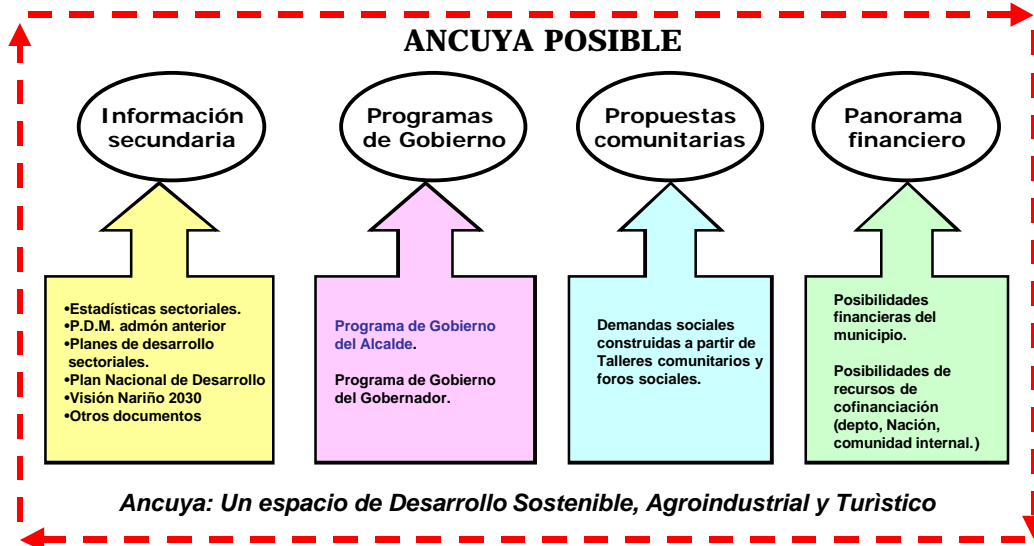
ANCUYA POSIBLE

Información secundaria

Programas de Gobierno

Propuestas comunitarias

Panorama financiero

•Estadísticas sectoriales.
•P.D.M. admón anterior
•Planes de desarrollo sectoriales.
•Plan Nacional de Desarrollo
•Visión Nariño 2030
•Otros documentos

Programa de Gobierno del Alcalde.

Programa de Gobierno del Gobernador.

Demandas sociales construidas a partir de Talleres comunitarios y foros sociales.

Posibilidades financieras del municipio.

Posibilidades de recursos de cofinanciación (depto, Nación, comunidad internal.)

Ancuya: Un espacio de Desarrollo Sostenible, Agroindustrial y Turìstico